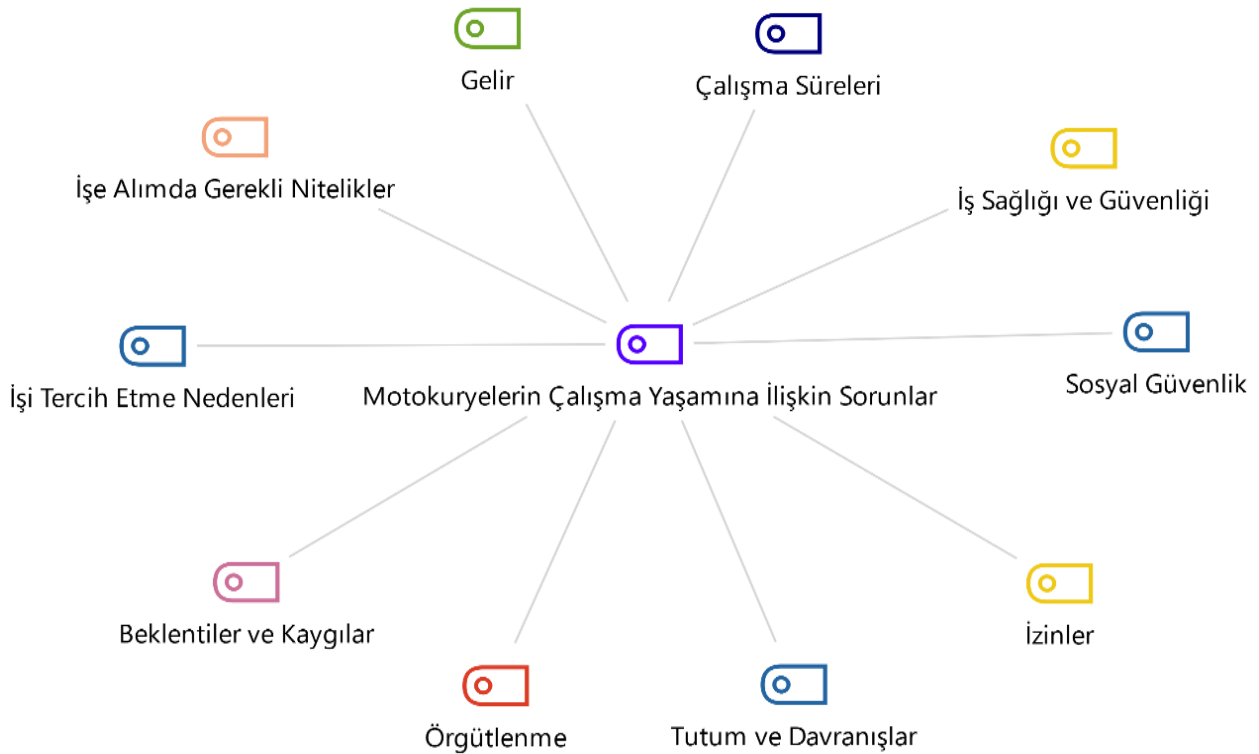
Gelir

Çalışma Süreleri

İşe Alımda Gerekli Nitelikler

İş Sağlığı ve Güvenliği

İşi Tercih Etme Nedenleri

Motokuryelerin Çalışma Yaşamına İlişkin Sorunlar

Sosyal Güvenlik

Beklentiler ve Kaygılar

İzinler

Örgütlenme

Tutum ve Davranışlar